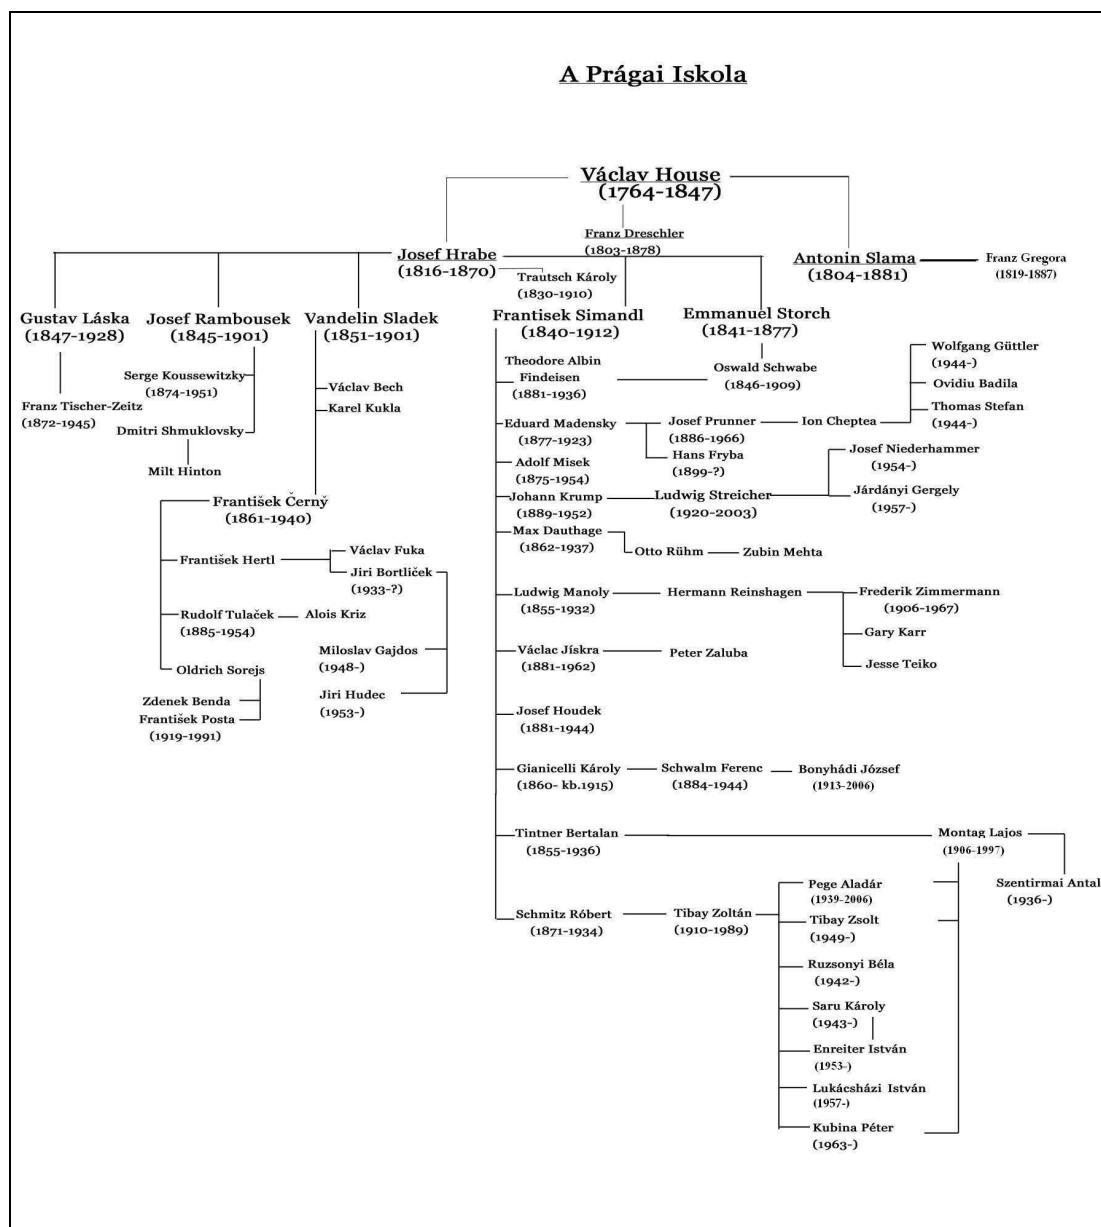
A Prágai Iskola

Václav House
(1764-1847)

Franz Dreschler
(1803-1878)

Josef Hrabe
(1816-1870)

Trautsch Károly
(1830-1910)

Antonin Slama
(1804-1881)

Franz Gregora
(1819-1887)

Gustav Láska
(1847-1928)

Franz Tischer-Zeitz
(1872-1945)

Josef Rambousek
(1845-1901)

Serge Koussewitzky
(1874-1951)

Dmitri Shmuklovsky

Milt Hinton

Vandelin Sladek
(1851-1901)

Václav Bech

Karel Kukla

František Černý
(1861-1940)

František Hertl

Václav Fuka

Jiri Bortliček
(1933-?)

Rudolf Tulaček
(1885-1954)

Alois Kriz

Miloslav Gajdos
(1948-)

Oldrich Sorejs

Jiri Hudec
(1953-)

Zdenek Benda

František Posta
(1919-1991)

Frantisek Simandl
(1840-1912)

Emmanuel Storch
(1841-1877)

Theodore Albin Findeisen
(1881-1936)

Oswald Schwabe
(1846-1909)

Wolfgang Güttler
(1944-)

Ovidiu Badila

Thomas Stefan
(1944-)

Eduard Madensky
(1877-1923)

Josef Prunner
(1886-1966)

Ion Cheptea

Hans Fryba
(1899-?)

Adolf Misek
(1875-1954)

Josef Niederhammer
(1954-)

Johann Krump
(1889-1952)

Ludwig Streicher
(1920-2003)

Járdányi Gergely
(1957-)

Max Dauthage
(1862-1937)

Otto Rühm

Zubin Mehta

Ludwig Manoly
(1855-1932)

Hermann Reinshagen

Frederik Zimmermann
(1906-1967)

Gary Karr

Václac Jískra
(1881-1962)

Peter Zaluba

Jesse Teiko

Josef Houdek
(1881-1944)

Gianicelli Károly
(1860- kb.1915)

Schwalm Ferenc
(1884-1944)

Bonyhádi József
(1913-2006)

Tintner Bertalan
(1855-1936)

Montag Lajos
(1906-1997)

Szentirmai Antal
(1936-)

Pege Aladár
(1939-2006)

Schmitz Róbert
(1871-1934)

Tibay Zoltán
(1910-1989)

Tibay Zsolt
(1949-)

Ruzsonyi Béla
(1942-)

Saru Károly
(1943-)

Enreiter István
(1953-)

Lukácsházi István
(1957-)

Kubina Péter
(1963-)